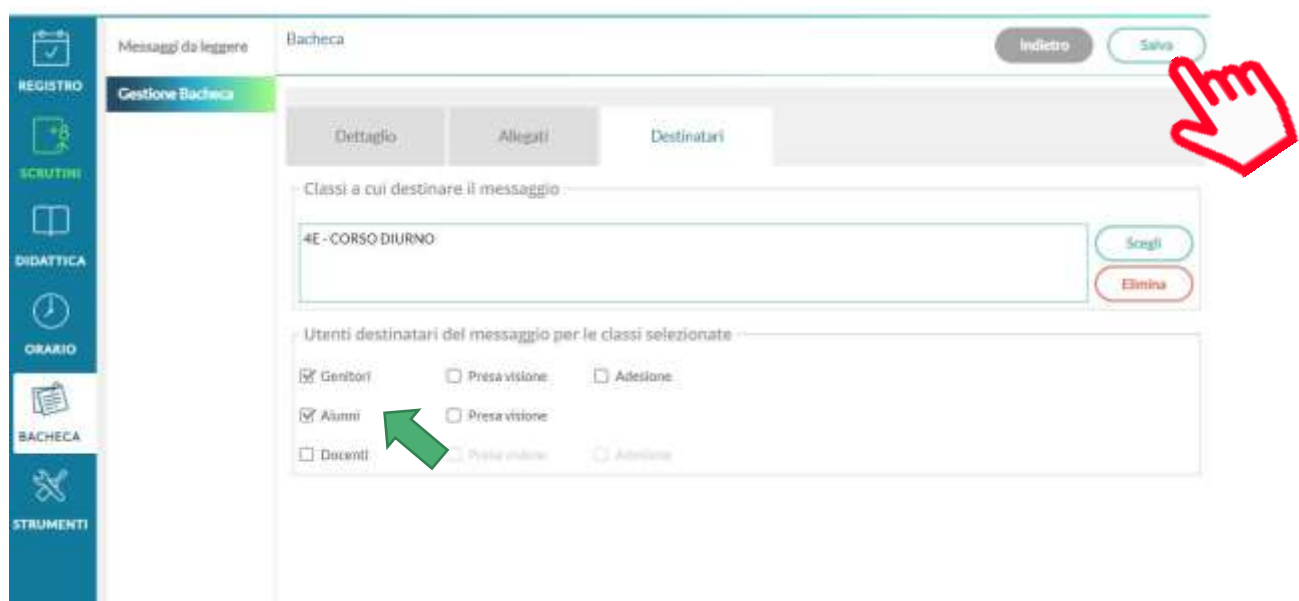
REGISTRO

SCRUTINI

DIDATTICA

ORARIO

BACHECA

STRUMENTI

Messaggi da leggere

Gestione Bacheca

Bacheca

Indietro

Salva

Dettaglio

Allegati

Destinatari

Classi a cui destinare il messaggio

4E - CORSO DIURNO

Scegli

Elimina

Utenti destinatari del messaggio per le classi selezionate

☑ Genitori ☐ Presa visione ☐ Adesione

☑ Alunni ☐ Presa visione

☐ Docenti ☐ Presa visione ☐ Adesione